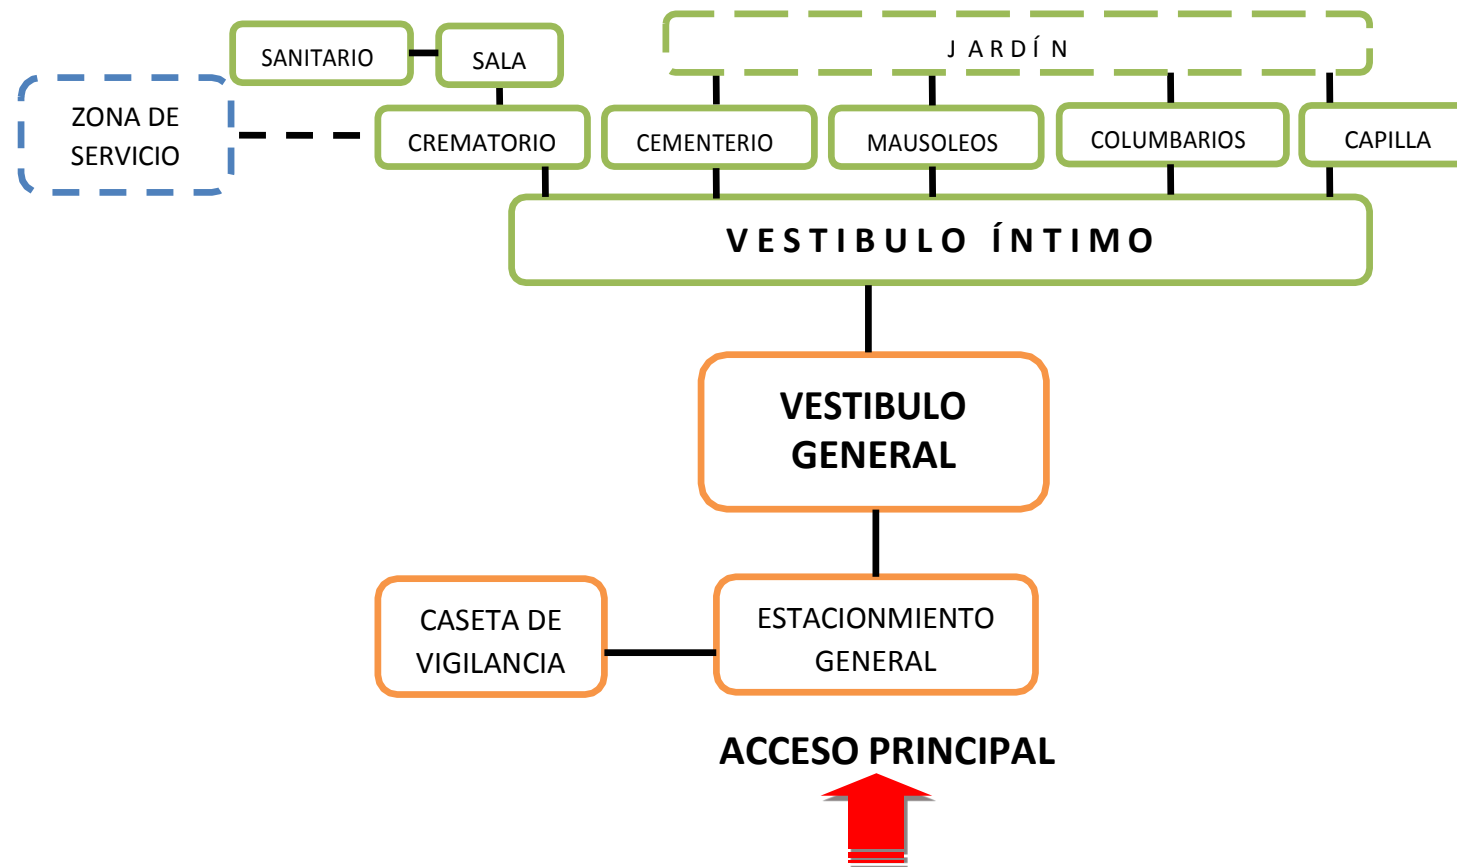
SANITARIO

SALA

J A R D Í N

ZONA DE SERVICIO

CREMATORIO

CEMENTERIO

MAUSOLEOS

COLUMBARIOS

CAPILLA

VESTIBULO ÍNTIMO

VESTIBULO GENERAL

CASETA DE VIGILANCIA

ESTACIONMIENTO GENERAL

ACCESO PRINCIPAL